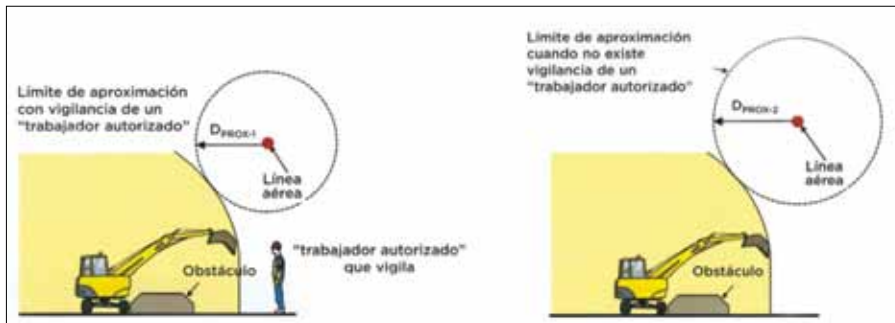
Limite de aproximación con vigilancia de un "trabajador autorizado"

$D_{PROX-1}$

Línea aérea

"trabajador autorizado" que vigila

Obstáculo

Limite de aproximación cuando no existe vigilancia de un "trabajador autorizado"

$D_{PROX-2}$

Línea aérea

Obstáculo